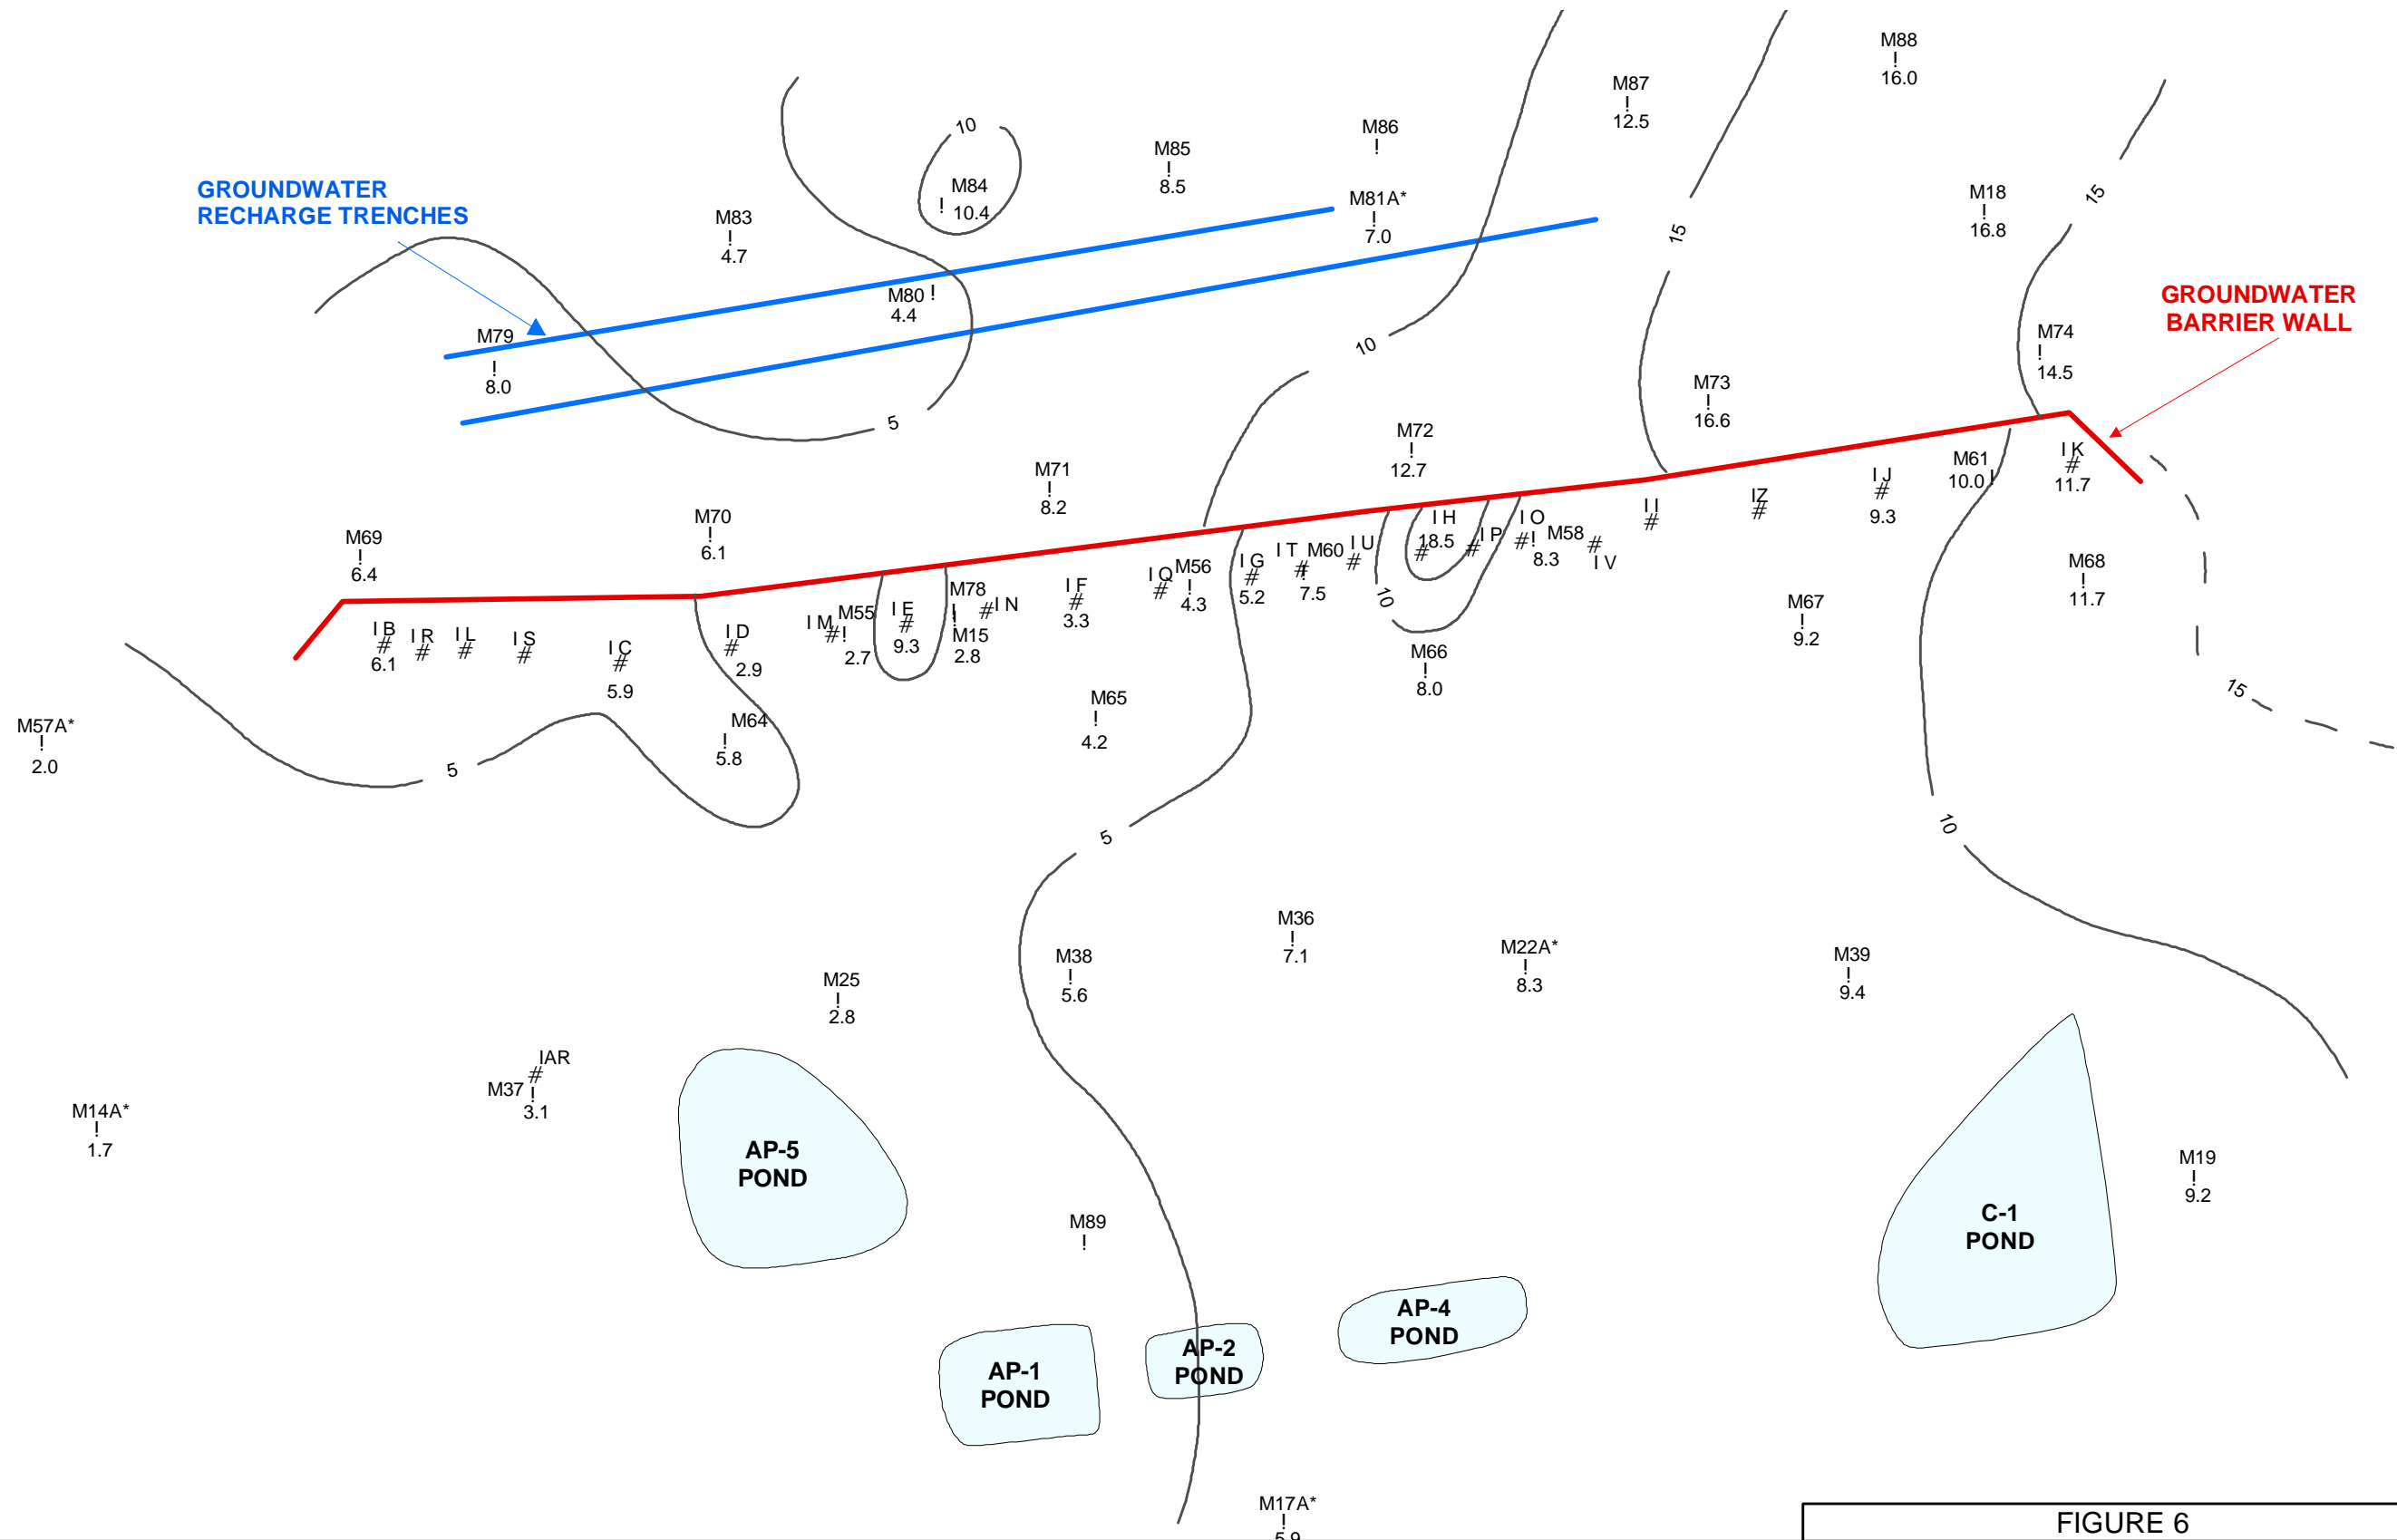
GROUNDWATER RECHARGE TRENCHES

GROUNDWATER BARRIER WALL

M88 ! 16.0
M87 ! 12.5
M86 !
M85 ! 8.5
M84 ! 10.4
M83 ! 4.7
M81A* ! 7.0
M80 ! 4.4
M79 ! 8.0
M18 ! 16.8
M74 ! 14.5
M73 ! 16.6
M72 ! 12.7
M71 ! 8.2
M70 ! 6.1
M69 ! 6.4
M61 10.0 !
IK # 11.7
IJ # 9.3
IZ #
II #
IH 18.5 #
IP #
IO #! M58 8.3
# IV
IU #
IT M60 # 7.5
IG # 5.2
IQ # M56 ! 4.3
IF # 3.3
M78 ! # IN M15 2.8
IE # 9.3
IM M55 #! 2.7
ID # 2.9
IC # 5.9
IS #
IL #
IR #
IB # 6.1
M68 ! 11.7
M67 ! 9.2
M66 ! 8.0
M65 ! 4.2
M64 ! 5.8
M57A* ! 2.0
M36 ! 7.1
M22A* ! 8.3
M39 ! 9.4
M38 ! 5.6
M25 ! 2.8
IAR # M37 ! 3.1
M14A* ! 1.7
M89 !
M19 ! 9.2
M17A* ! 5.9

10 15 15 10 5 5 5 10 10 15 10 15 5

AP-5 POND
AP-1 POND
AP-2 POND
AP-4 POND
C-1 POND

FIGURE 6